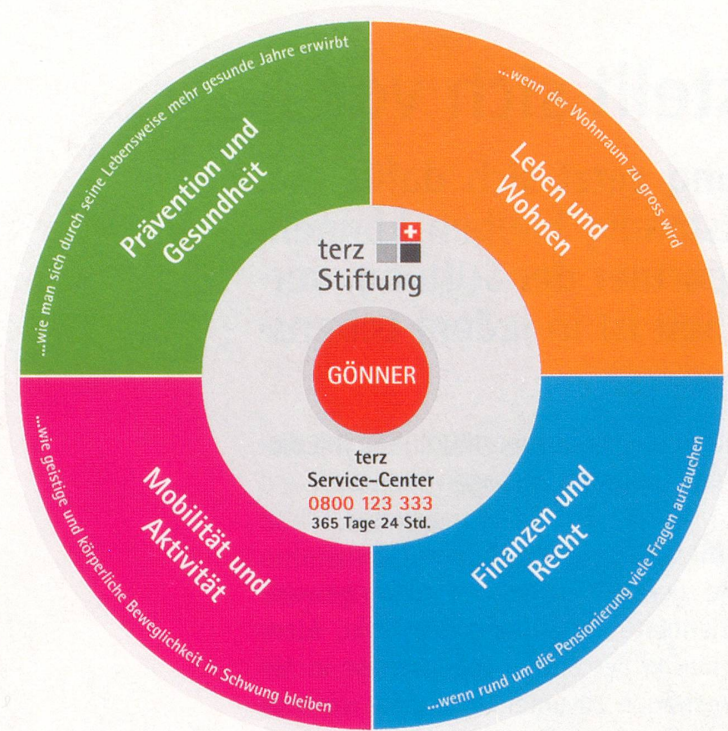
...wie man sich durch seine Lebensweise mehr gesunde Jahre erwirbt

Prävention und Gesundheit

...wenn der Wohnraum zu gross wird

Leben und Wohnen

terz Stiftung

GÖNNER

terz Service-Center 0800 123 333 365 Tage 24 Std.

...wie geistige und körperliche Beweglichkeit in Schwung bleiben

Mobilität und Aktivität

...wenn rund um die Pensionierung viele Fragen auftauchen

Finanzen und Recht